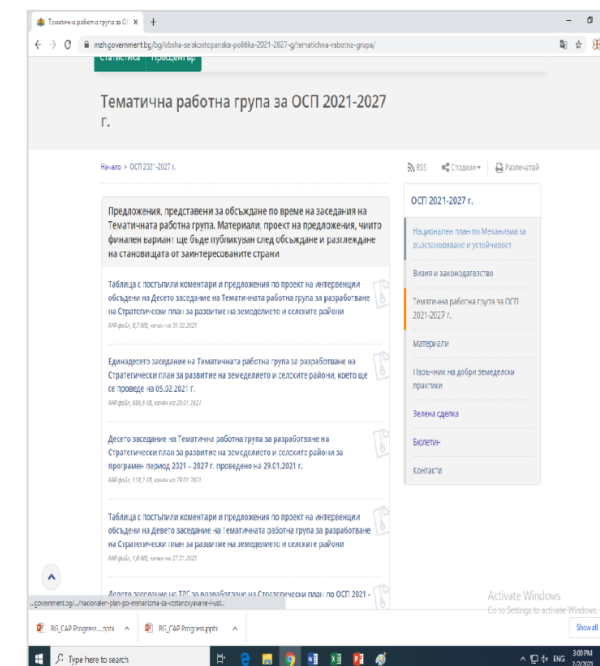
Тематична работна група за ОС ×  +

mzh.government.bg/bg/obsha-selskostopanska-politika-2021-2027-g/tematichna-rabotna-grupa/

Статистика  Преденцентър

Тематична работна група за ОСП 2021-2027 г.

Начало > ОСП 2021-2027 г.

RSS  Сподели  Разпечатай

Предложения, представени за обсъждане по време на заседания на Тематичната работна група. Материали, проект на предложения, чиито финален вариант ще бъде публикуван след обсъждане и разглеждане на становищата от заинтересованите страни

Таблица с постъпили коментари и предложения по проект на интервенции обсъдени на Десето заседание на Тематичната работна група за разработване на Стратегически план за развитие на земеделието и селските райони
RAR файл, 8,7 MB, качен на 01.02.2021

Единадесето заседание на Тематичната работна група за разработване на Стратегически план за развитие на земеделието и селските райони, което ще се проведе на 05.02.2021 г.
RAR файл, 688,9 KB, качен на 29.01.2021

Десето заседание на Тематичната работна група за разработване на Стратегически план за развитие на земеделието и селските райони за програмен период 2021 - 2027 г. проведено на 29.01.2021 г.
RAR файл, 118,1 KB, качен на 29.01.2021

Таблица с постъпили коментари и предложения по проект на интервенции обсъдени на Девето заседание на Тематичната работна група за разработване на Стратегически план за развитие на земеделието и селските райони
RAR файл, 1,6 MB, качен на 27.01.2021

Девето заседание на ТРГ за разработване на Стратегически план по ОСП 2021 -

ОСП 2021-2027 г.
Национален план по Механизма за възстановяване и устойчивост
Визия и законодателство
Тематична работна група за ОСП 2021-2027 г.
Материали
Наръчник на добри земеделски практики
Зелена сделка
Бюлетин
Контакти

...government.bg/.../nacionalen-plan-po-mehanizma-za-vazstanovyavane-i-ust...

Activate Windows
Go to Settings to activate Windows.

RG_CAP Progress....pptx  RG_CAP Progress.pptx  Show all

Type here to search

ENG 3:09 PM 2/2/2021